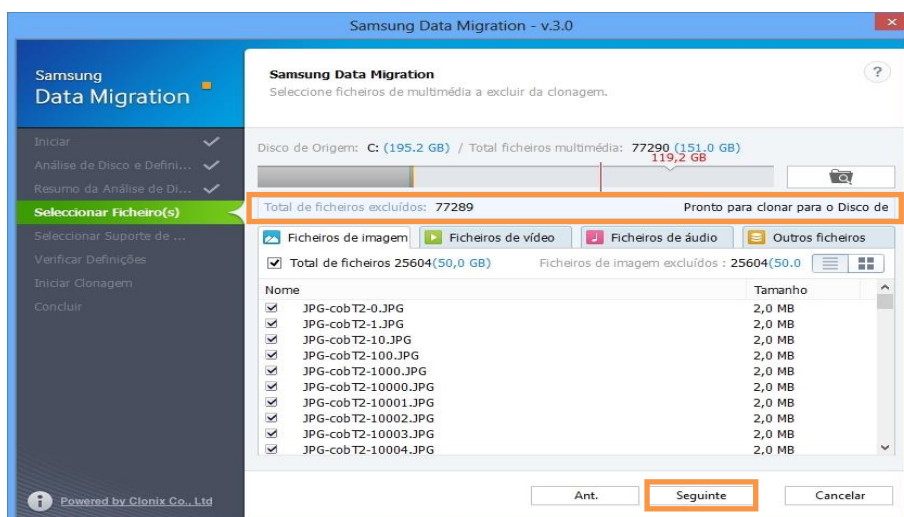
Samsung Data Migration - v.3.0

Samsung
Data Migration

Iniciar
Análise de Disco e Defini...
Resumo da Análise de Di...
Seleccionar Ficheiro(s)
Seleccionar Suporte de ...
Verificar Definições
Iniciar Clonagem
Concluir

Powered by Clonix Co., Ltd

Samsung Data Migration
Seleccione ficheiros de multimédia a excluir da clonagem.

?

Disco de Origem: C: (195.2 GB) / Total ficheiros multimédia: 77290 (151.0 GB)
119,2 GB

Total de ficheiros excluídos: 77289
Pronto para clonar para o Disco de

Ficheiros de imagem | Ficheiros de vídeo | Ficheiros de áudio | Outros ficheiros

Total de ficheiros 25604(50,0 GB)
Ficheiros de imagem excluídos : 25604(50.0

| Nome | Tamanho |
|---|---|
| JPG-cobT2-0.JPG | 2,0 MB |
| JPG-cobT2-1.JPG | 2,0 MB |
| JPG-cobT2-10.JPG | 2,0 MB |
| JPG-cobT2-100.JPG | 2,0 MB |
| JPG-cobT2-1000.JPG | 2,0 MB |
| JPG-cobT2-10000.JPG | 2,0 MB |
| JPG-cobT2-10001.JPG | 2,0 MB |
| JPG-cobT2-10002.JPG | 2,0 MB |
| JPG-cobT2-10003.JPG | 2,0 MB |
| JPG-cobT2-10004.JPG | 2,0 MB |

Ant.
Seguinte
Cancelar